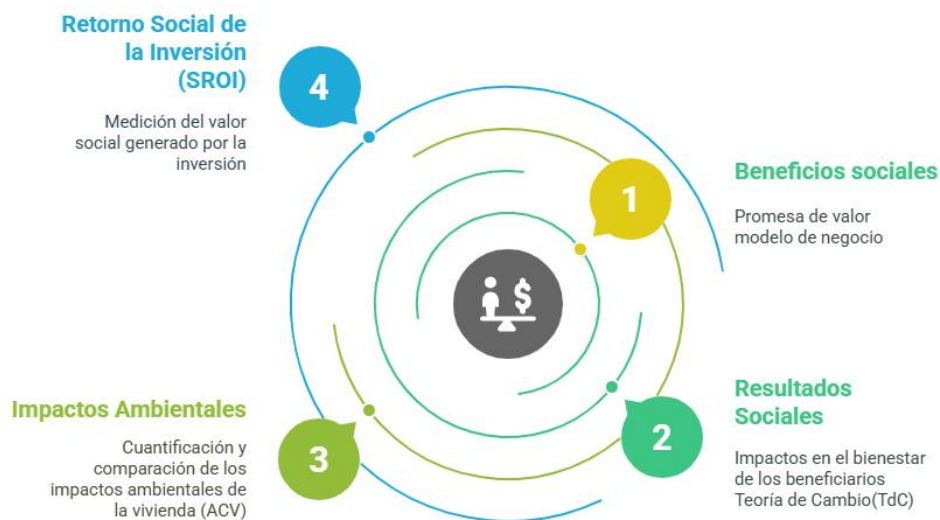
Retorno Social de la Inversión (SROI)

4

Medición del valor social generado por la inversión

1

Beneficios sociales

Promesa de valor modelo de negocio

$

Impactos Ambientales

3

Cuantificación y comparación de los impactos ambientales de la vivienda (ACV)

2

Resultados Sociales

Impactos en el bienestar de los beneficiarios Teoría de Cambio(TdC)